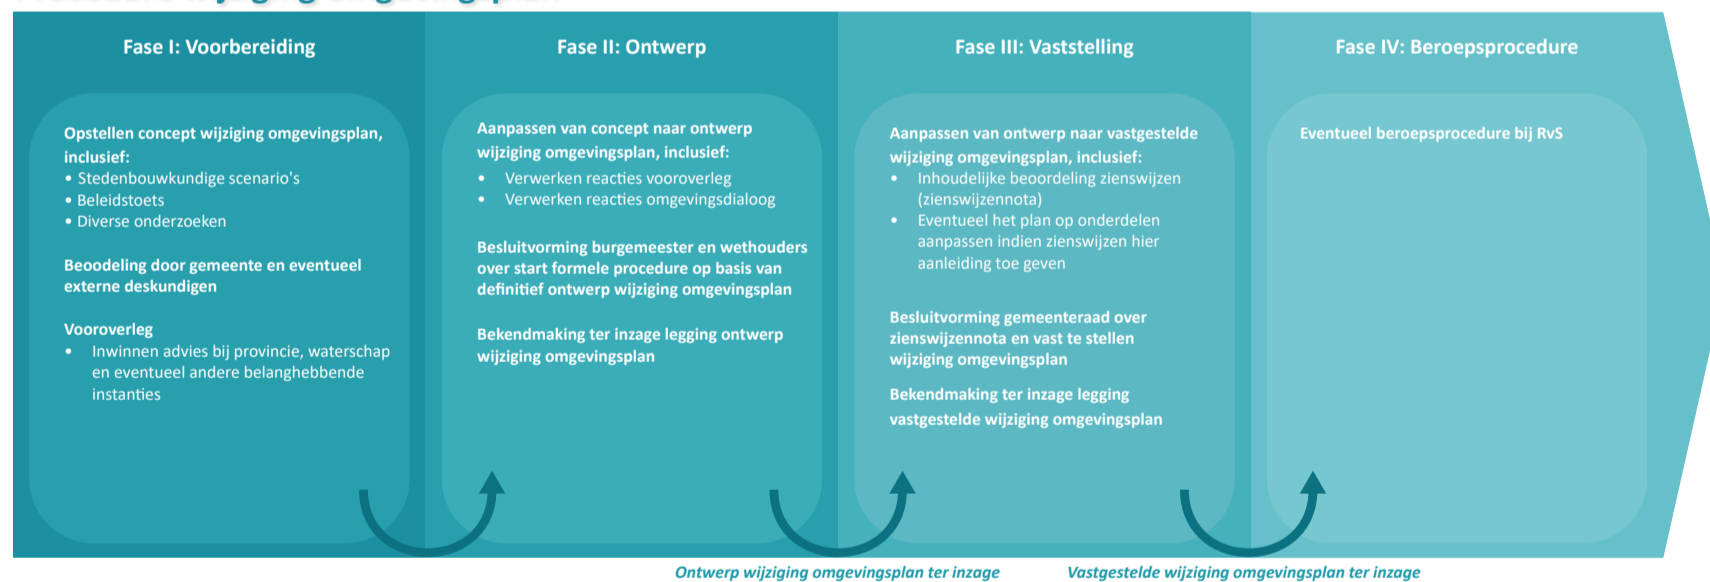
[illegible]

Fase I: Voorbereiding

Opstellen concept wijziging omgevingsplan, inclusief:
• Stedenbouwkundige scenario's
• Beleidstoets
• Diverse onderzoeken

Beoodeling door gemeente en eventueel externe deskundigen

Vooroverleg
• Inwinnen advies bij provincie, waterschap en eventueel andere belanghebbende instanties

Fase II: Ontwerp

Aanpassen van concept naar ontwerp wijziging omgevingsplan, inclusief:
• Verwerken reacties vooroverleg
• Verwerken reacties omgevingsdialoog

Besluitvorming burgemeester en wethouders over start formele procedure op basis van definitief ontwerp wijziging omgevingsplan

Bekendmaking ter inzage legging ontwerp wijziging omgevingsplan

Fase III: Vaststelling

Aanpassen van ontwerp naar vastgestelde wijziging omgevingsplan, inclusief:
• Inhoudelijke beoordeling zienswijzen (zienswijzennota)
• Eventueel het plan op onderdelen aanpassen indien zienswijzen hier aanleiding toe geven

Besluitvorming gemeenteraad over zienswijzennota en vast te stellen wijziging omgevingsplan

Bekendmaking ter inzage legging vastgestelde wijziging omgevingsplan

Fase IV: Beroepsprocedure

Eventueel beroepsprocedure bij RvS

Ontwerp wijziging omgevingsplan ter inzage

Vastgestelde wijziging omgevingsplan ter inzage